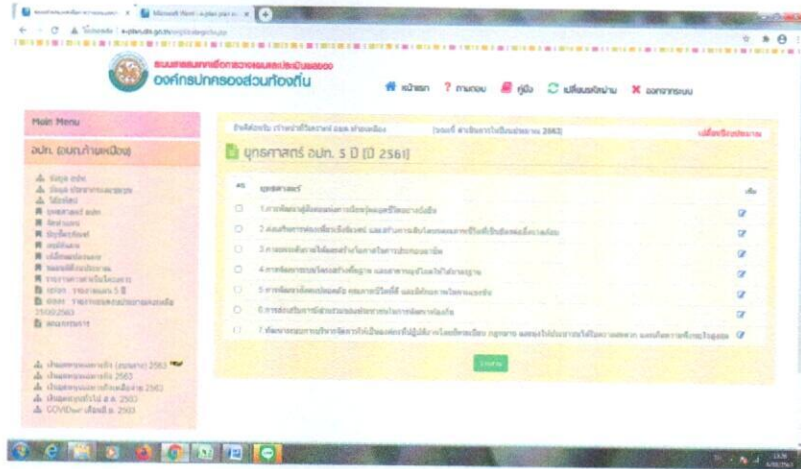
Microsoft Word - e-plan

e-plan.dla.go.th

ระบบสารสนเทศเพื่อการวางแผนและประเมินผลของ
องค์กรปกครองส่วนท้องถิ่น

หน้าแรก ? ถามตอบ คู่มือ เปลี่ยนรหัสผ่าน ออกจากระบบ

Main Menu

อปท. (อบต.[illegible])

ข้อมูล อปท.
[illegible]
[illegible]
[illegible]
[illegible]
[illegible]
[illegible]
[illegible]
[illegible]
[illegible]
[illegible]
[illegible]
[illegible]

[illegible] 2563
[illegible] 2563
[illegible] 2563
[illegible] 2563
COVID-19 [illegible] 2563

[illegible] (งบประมาณ 2563)

ยุทธศาสตร์ อปท. 5 ปี (ปี 2561)

ยุทธศาสตร์

1.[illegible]
2.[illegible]
3.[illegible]
4.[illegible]
5.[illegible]
6.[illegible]
7.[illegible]

บันทึก